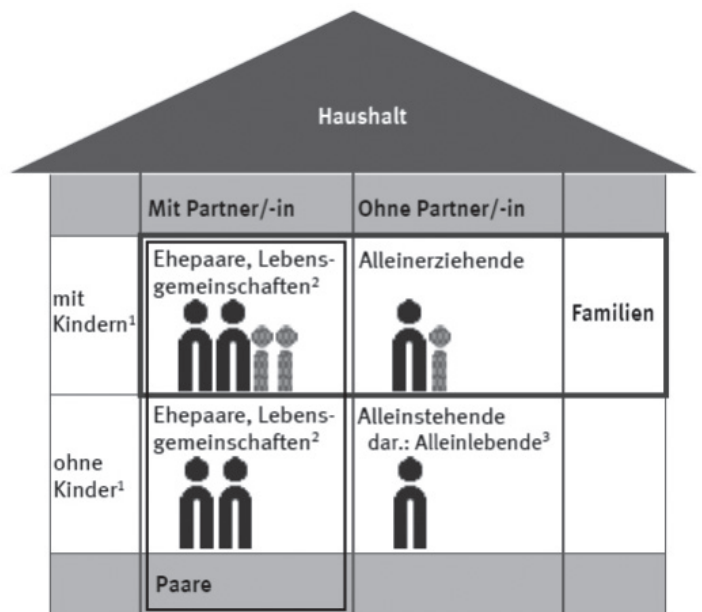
Haushalt

| | Mit Partner/-in | Ohne Partner/-in | |
|---|---|---|---|
| mit Kindern$^1$ | Ehepaare, Lebensgemeinschaften$^2$ | Alleinerziehende | Familien |
| ohne Kinder$^1$ | Ehepaare, Lebensgemeinschaften$^2$ | Alleinstehende dar.: Alleinlebende$^3$ | |
| | Paare | | |